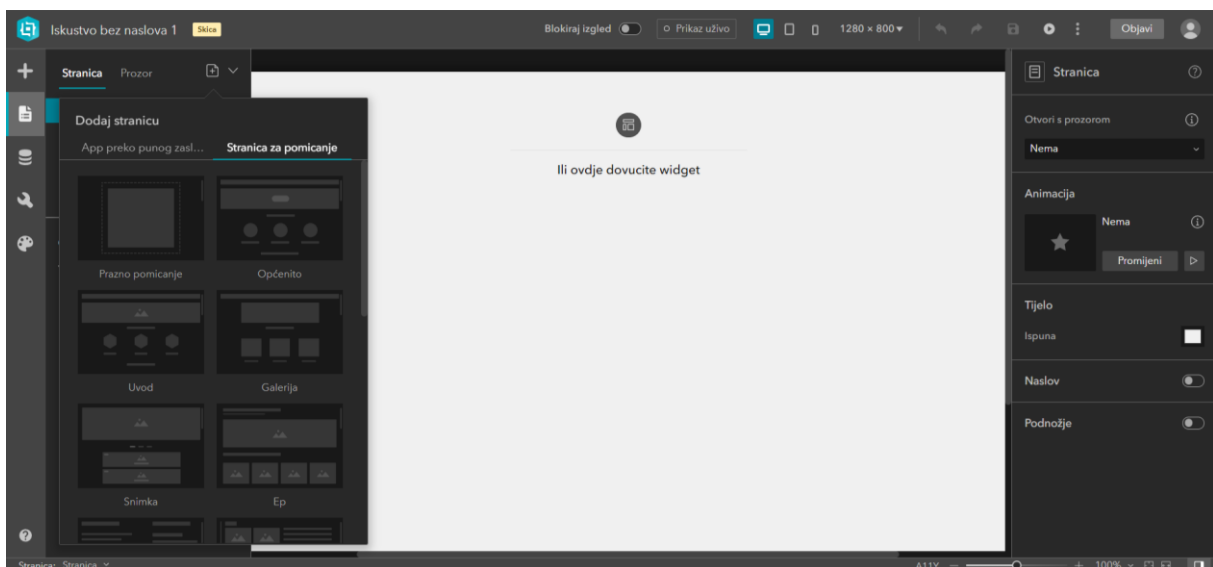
Iskustvo bez naslova 1 Skica

Blokiraj izgled

Prikaz uživo

1280 × 800

Objavi

Stranica Prozor

Dodaj stranicu

App preko punog zasl... Stranica za pomicanje

Prazno pomicanje

Općenito

Uvod

Galerija

Snimka

Ep

Ili ovdje dovucite widget

Stranica

Otvori s prozorom

Nema

Animacija

Nema

Promijeni

Tijelo

Ispuna

Naslov

Podnožje

Stranica: Stranica

A11Y

100%